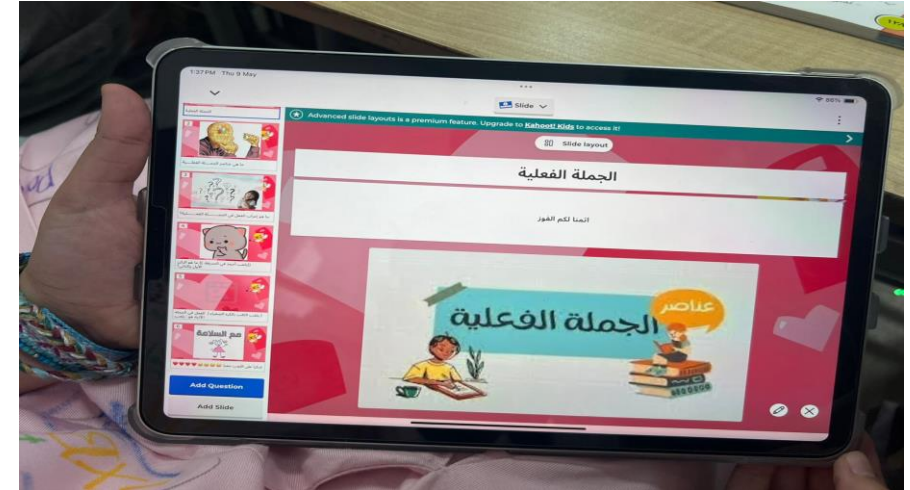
1:37 PM Thu 9 May

86%

Slide

Advanced slide layouts is a premium feature. Upgrade to Kahoot! Kids to access it!

Slide layout

الجملة الفعلية

اتمنا لكم الفوز

عناصر
الجملة الفعلية

الجملة الفعلية

مع السلامة

Add Question

Add Slide